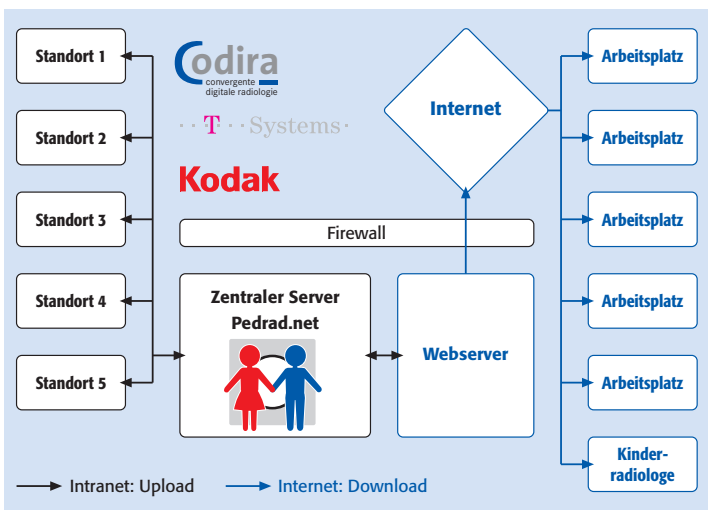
Standort 1

Standort 2

Standort 3

Standort 4

Standort 5

Codira
convergente
digitale radiologie

· · T · · Systems ·

Kodak

Internet

Firewall

Zentraler Server
Pedrad.net

Webserver

Arbeitsplatz

Arbeitsplatz

Arbeitsplatz

Arbeitsplatz

Arbeitsplatz

Kinderradiologe

Intranet: Upload

Internet: Download